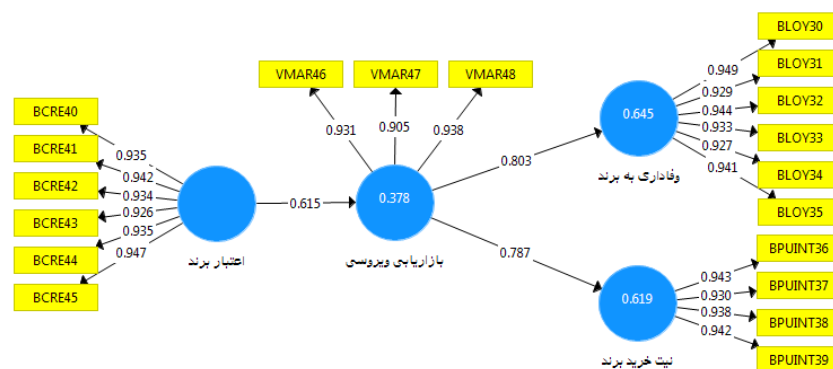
VMAR46
VMAR47
VMAR48
0.931
0.905
0.938

BCRE40
BCRE41
BCRE42
BCRE43
BCRE44
BCRE45
0.935
0.942
0.934
0.926
0.935
0.947

اعتبار برند

0.615

0.378

بازاریابی ویروسی

0.803
0.787

0.645

وفاداری به برند

0.949
0.929
0.944
0.933
0.927
0.941

BLOY30
BLOY31
BLOY32
BLOY33
BLOY34
BLOY35

0.619

نیت خرید برند

0.943
0.930
0.938
0.942

BPUINT36
BPUINT37
BPUINT38
BPUINT39